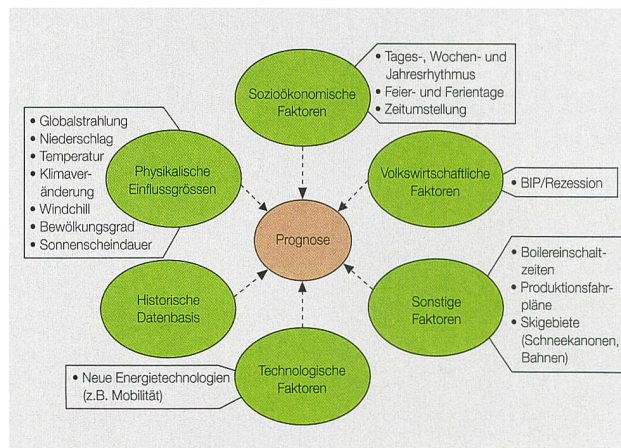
Sozioökonomische Faktoren

• Tages-, Wochen- und Jahresrhythmus
• Feier- und Ferientage
• Zeitumstellung

• Globalstrahlung
• Niederschlag
• Temperatur
• Klimaveränderung
• Windchill
• Bewölkungsgrad
• Sonnenscheindauer

Physikalische Einflussgrössen

Volkswirtschaftliche Faktoren

• BIP/Rezession

Prognose

Historische Datenbasis

Sonstige Faktoren

• Boilereinschaltzeiten
• Produktionsfahrpläne
• Skigebiete (Schneekanonen, Bahnen)

Technologische Faktoren

• Neue Energietechnologien (z.B. Mobilität)